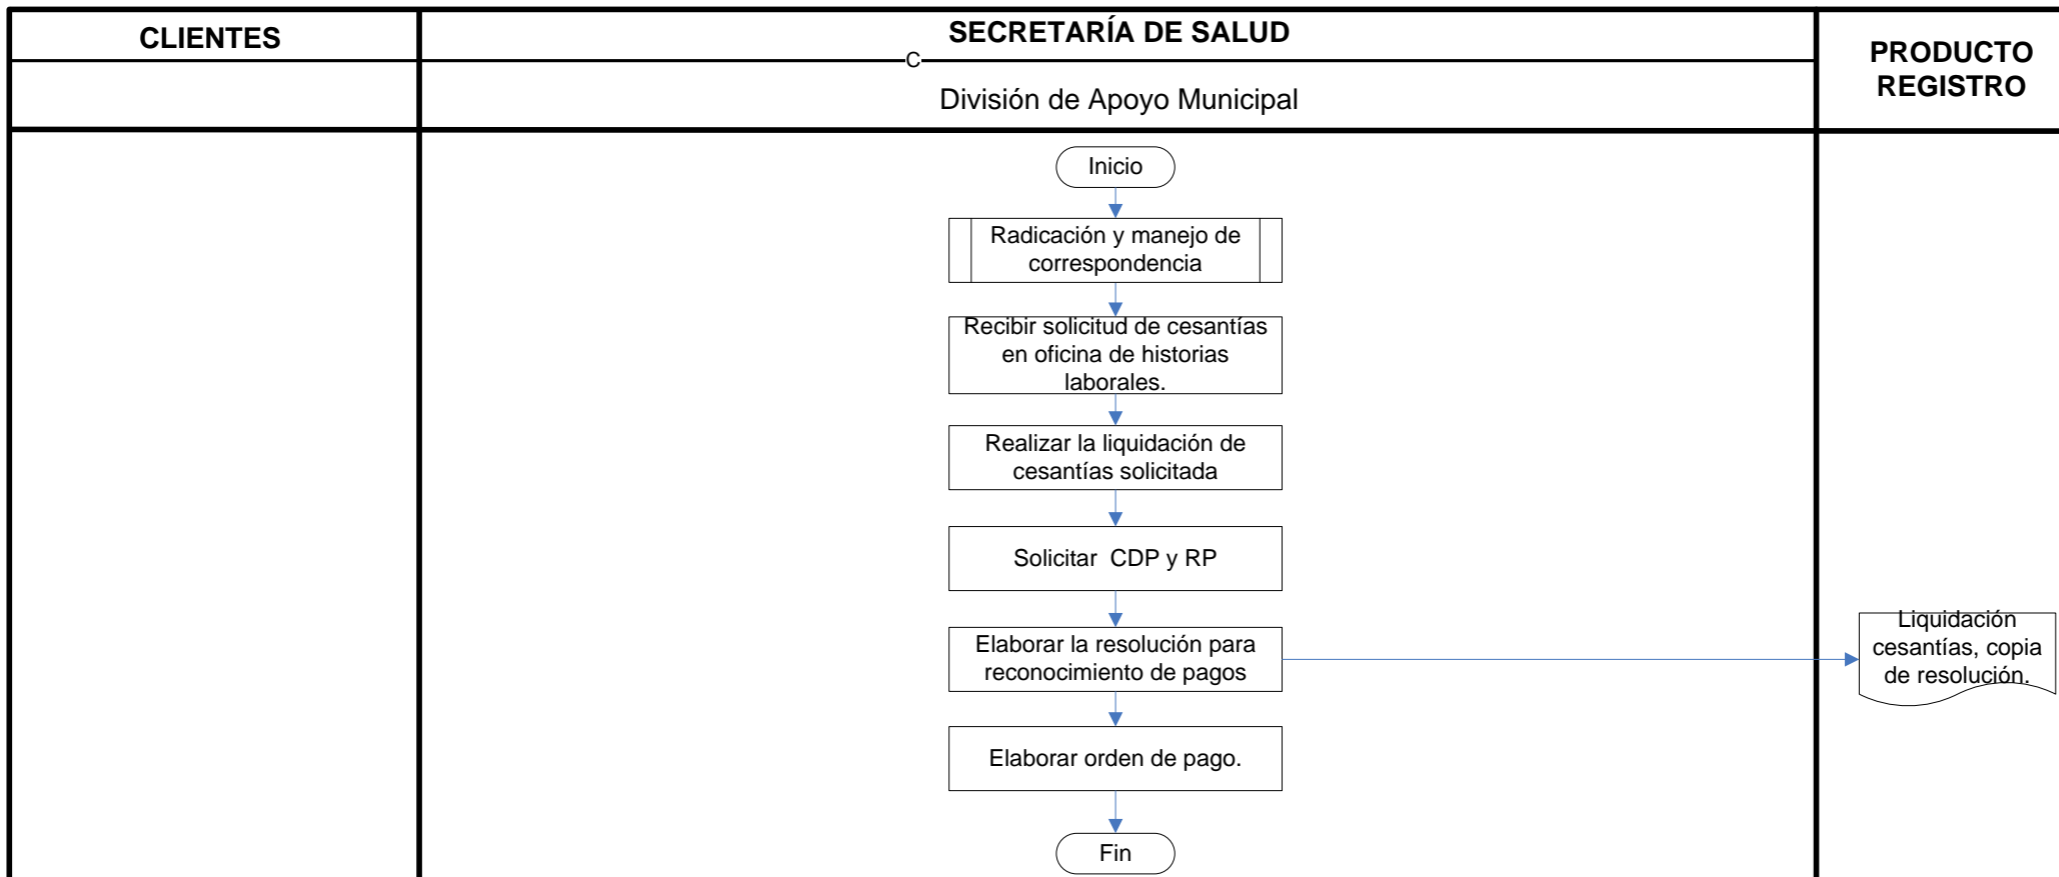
| CLIENTES | SECRETARÍA DE SALUD | PRODUCTO REGISTRO |
|---|---|---|
| | C | |
| | División de Apoyo Municipal | |

Inicio

Radicación y manejo de correspondencia

Recibir solicitud de cesantías en oficina de historias laborales.

Realizar la liquidación de cesantías solicitada

Solicitar CDP y RP

Elaborar la resolución para reconocimiento de pagos

Liquidación cesantías, copia de resolución.

Elaborar orden de pago.

Fin